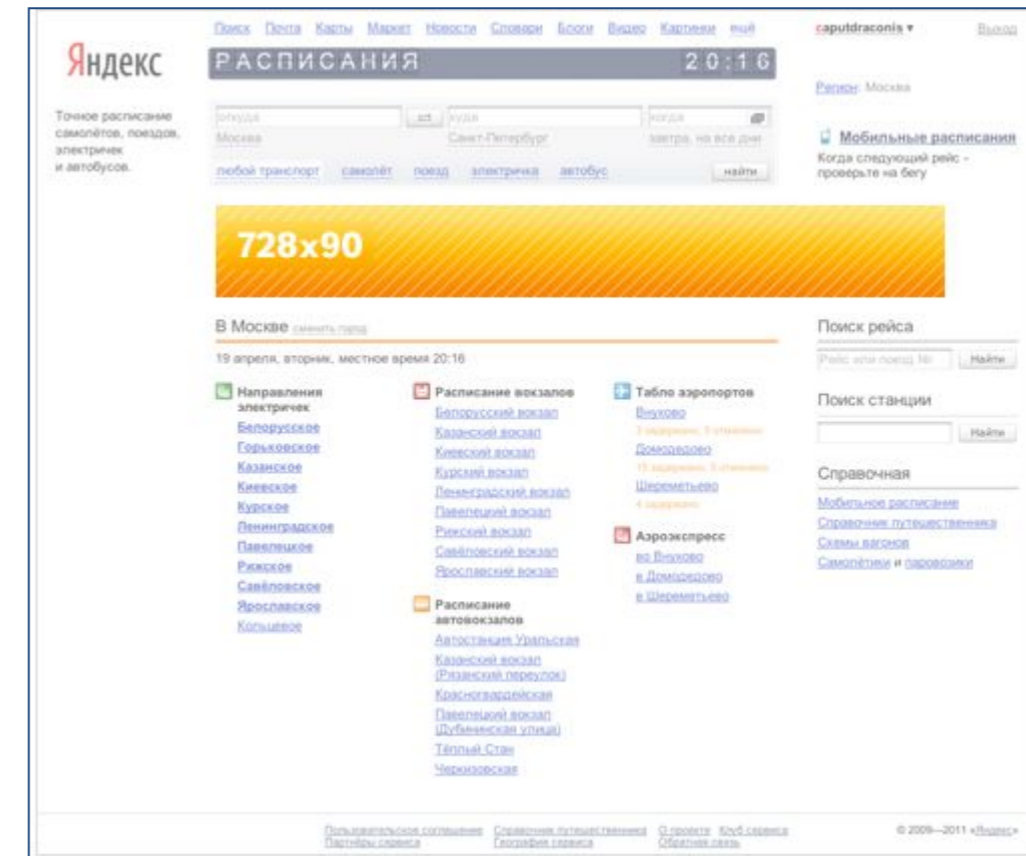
Поиск Почта Карты Маркет Новости Словари Блоги Видео Картинки ещё

caputdraconis ▾ Выход

Яндекс

РАСПИСАНИЯ 20:16

Регион: Москва

Точное расписание самолётов, поездов, электричек и автобусов.

откуда Москва ⇄ куда Санкт-Петербург когда завтра, на все дни

любой транспорт самолёт поезд электричка автобус найти

Мобильные расписания
Когда следующий рейс – проверьте на бегу

728x90

В Москве сменить город

19 апреля, вторник, местное время 20:16

Направления электричек
Белорусское
Горьковское
Казанское
Киевское
Курское
Ленинградское
Павелецкое
Рижское
Савёловское
Ярославское
Кольцевое

Расписание вокзалов
Белорусский вокзал
Казанский вокзал
Киевский вокзал
Курский вокзал
Ленинградский вокзал
Павелецкий вокзал
Рижский вокзал
Савёловский вокзал
Ярославский вокзал

Расписание автовокзалов
Автостанция Уральская
Казанский вокзал (Рязанский переулок)
Красногвардейская
Павелецкий вокзал (Дубининская улица)
Тёплый Стан
Черкизовская

Табло аэропортов
Внуково
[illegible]
Домодедово
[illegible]
Шереметьево
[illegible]

Аэроэкспресс
во Внуково
в Домодедово
в Шереметьево

Поиск рейса
Рейс или поезд № Найти

Поиск станции
Найти

Справочная
Мобильное расписание
Справочник путешественника
Схемы вагонов
Самолётики и паровозики

Пользовательское соглашение Справочник путешественника О проекте Клуб сервиса
Партнёры сервиса География сервиса Обратная связь

© 2009—2011 «Яндекс»